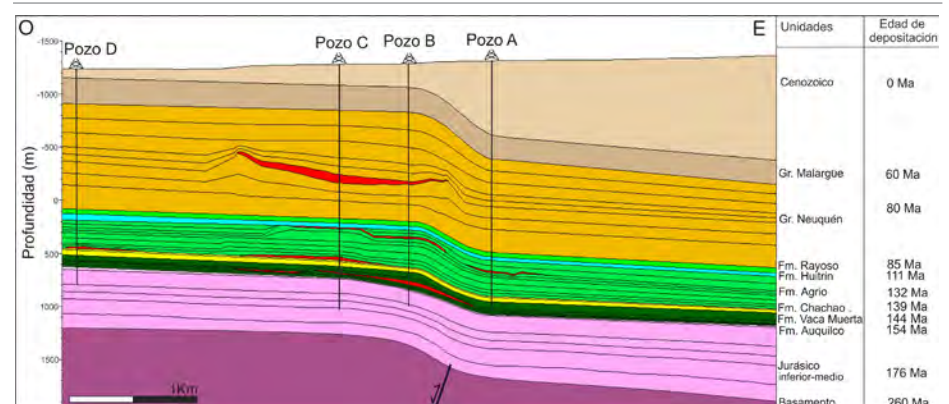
O

E

Pozo D

Pozo C

Pozo B

Pozo A

Profundidad (m)

-1500

-1000

-500

0

500

1000

1500

2000

1Km

| Unidades | Edad de depositación |
|---|---|
| Cenozoico | 0 Ma |
| Gr. Malargüe | 60 Ma |
| Gr. Neuquén | 80 Ma |
| Fm. Rayoso | 85 Ma |
| Fm. Huitrín | 111 Ma |
| Fm. Agrio | 132 Ma |
| Fm. Chachao | 139 Ma |
| Fm. Vaca Muerta | 144 Ma |
| Fm. Auquilco | 154 Ma |
| Jurásico inferior-medio | 176 Ma |
| Basamento | 260 Ma |